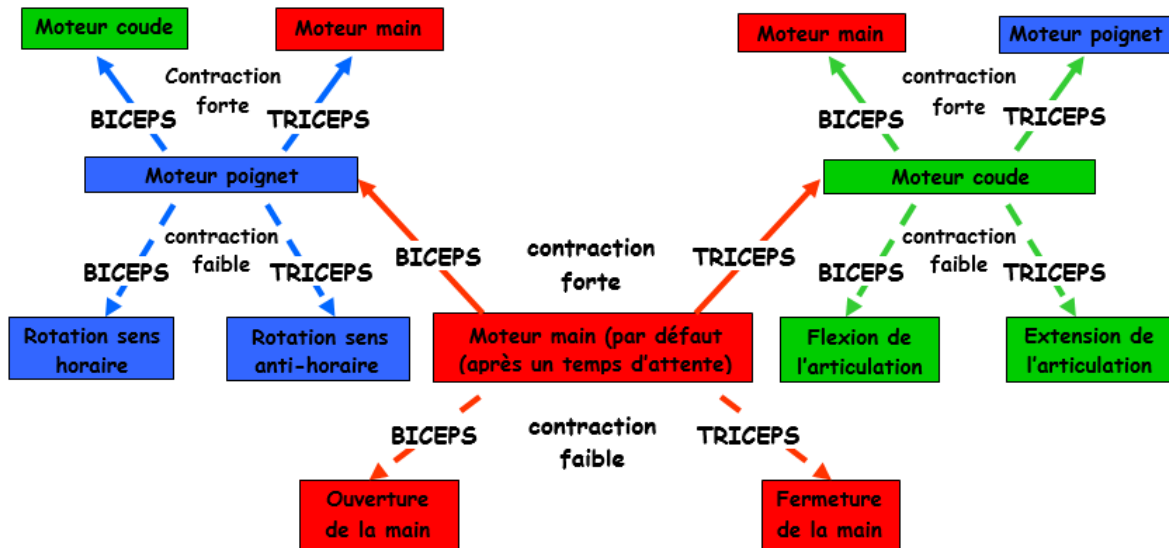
Moteur coude

Moteur main

Contraction forte

BICEPS

TRICEPS

Moteur poignet

contraction faible

BICEPS

TRICEPS

Rotation sens horaire

Rotation sens anti-horaire

Moteur main

Moteur poignet

contraction forte

BICEPS

TRICEPS

Moteur coude

contraction faible

BICEPS

TRICEPS

Flexion de l'articulation

Extension de l'articulation

BICEPS

contraction forte

TRICEPS

Moteur main (par défaut (après un temps d'attente)

BICEPS

contraction faible

TRICEPS

Ouverture de la main

Fermeture de la main